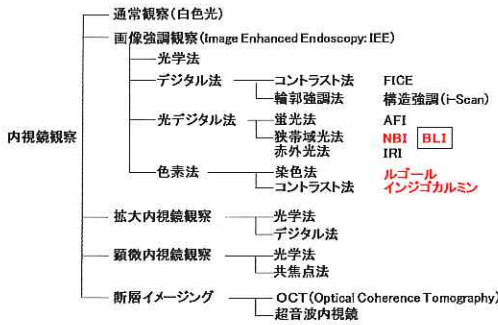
内視鏡観察

通常観察(白色光)

画像強調観察(Image Enhanced Endoscopy: IEE)

光学法

デジタル法

コントラスト法 FICE

輪郭強調法 構造強調(i-Scan)

光デジタル法

蛍光法 AFI

狭帯域光法 NBI BLI

赤外光法 IRI

色素法

染色法 ルゴール

コントラスト法 インジゴカルミン

拡大内視鏡観察

光学法

デジタル法

顕微内視鏡観察

光学法

共焦点法

断層イメージング

OCT(Optical Coherence Tomography)

超音波内視鏡